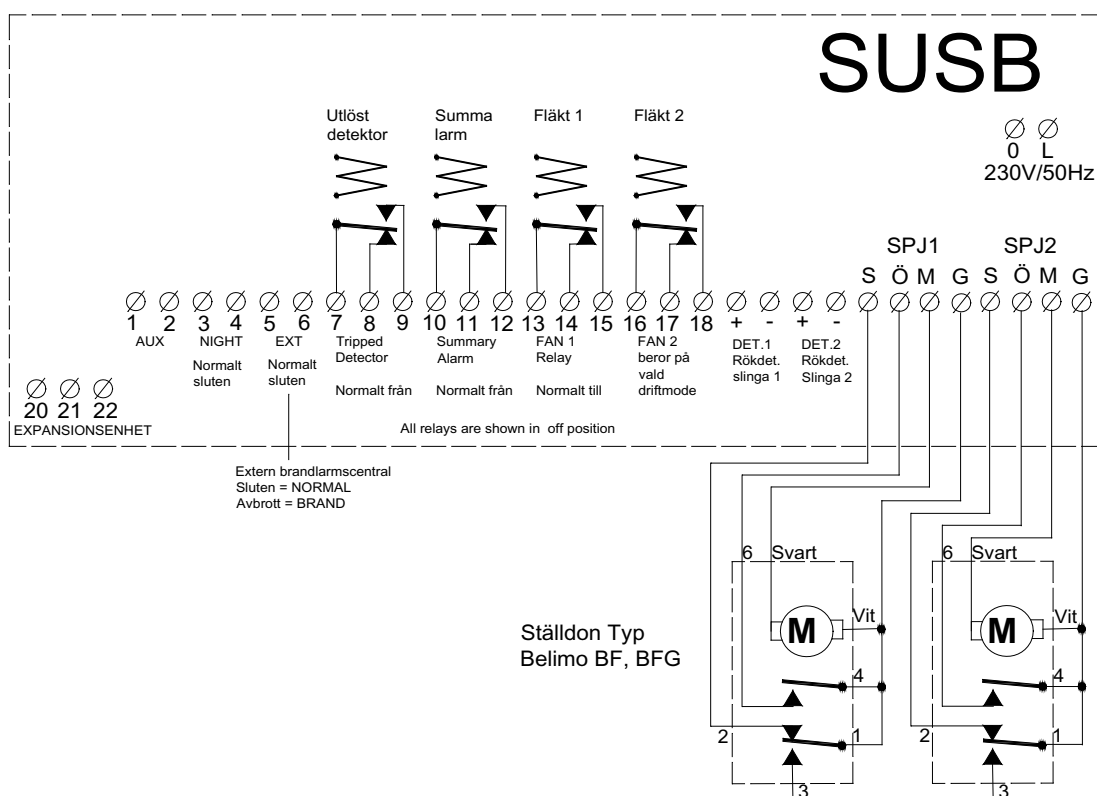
SUSB

Utlöst detektor

Summa larm

Fläkt 1

Fläkt 2

Ø Ø
0 L
230V/50Hz

SPJ1 SPJ2

S Ö M G S Ö M G

Ø Ø Ø Ø Ø Ø Ø Ø Ø Ø Ø Ø Ø Ø Ø Ø Ø Ø Ø Ø Ø Ø Ø Ø Ø Ø Ø Ø Ø Ø

1 2 3 4 5 6 7 8 9 10 11 12 13 14 15 16 17 18 + - + -

AUX

NIGHT
Normalt sluten

EXT
Normalt sluten

Tripped Detector

Normalt från

Summary Alarm

Normalt från

FAN 1 Relay

Normalt till

FAN 2 beror på vald driftmode

DET.1 Rökdet. slinga 1

DET.2 Rökdet. Slinga 2

Ø Ø Ø
20 21 22
EXPANSIONSENHET

All relays are shown in off position

Extern brandlarmscentral
Sluten = NORMAL
Avbrott = BRAND

6 Svart

Vit

M

4

2

1

3

6 Svart

Vit

M

4

2

1

3

Ställdon Typ
Belimo BF, BFG